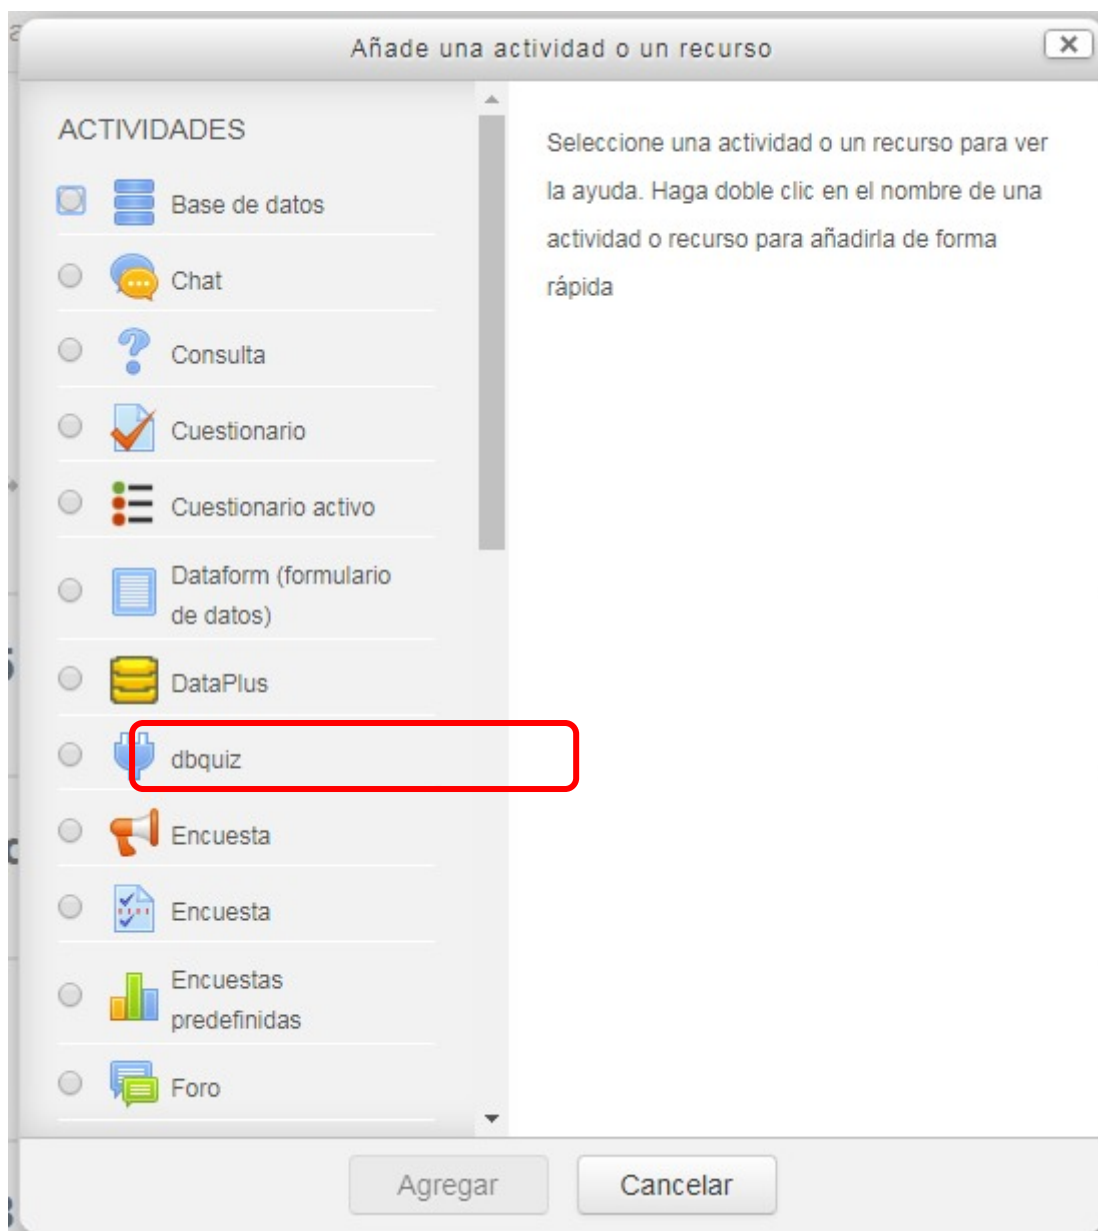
Añade una actividad o un recurso

ACTIVIDADES

Base de datos

Chat

Consulta

Cuestionario

Cuestionario activo

Dataform (formulario de datos)

DataPlus

dbquiz

Encuesta

Encuesta

Encuestas predefinidas

Foro

Seleccione una actividad o un recurso para ver la ayuda. Haga doble clic en el nombre de una actividad o recurso para añadirla de forma rápida

Agregar

Cancelar